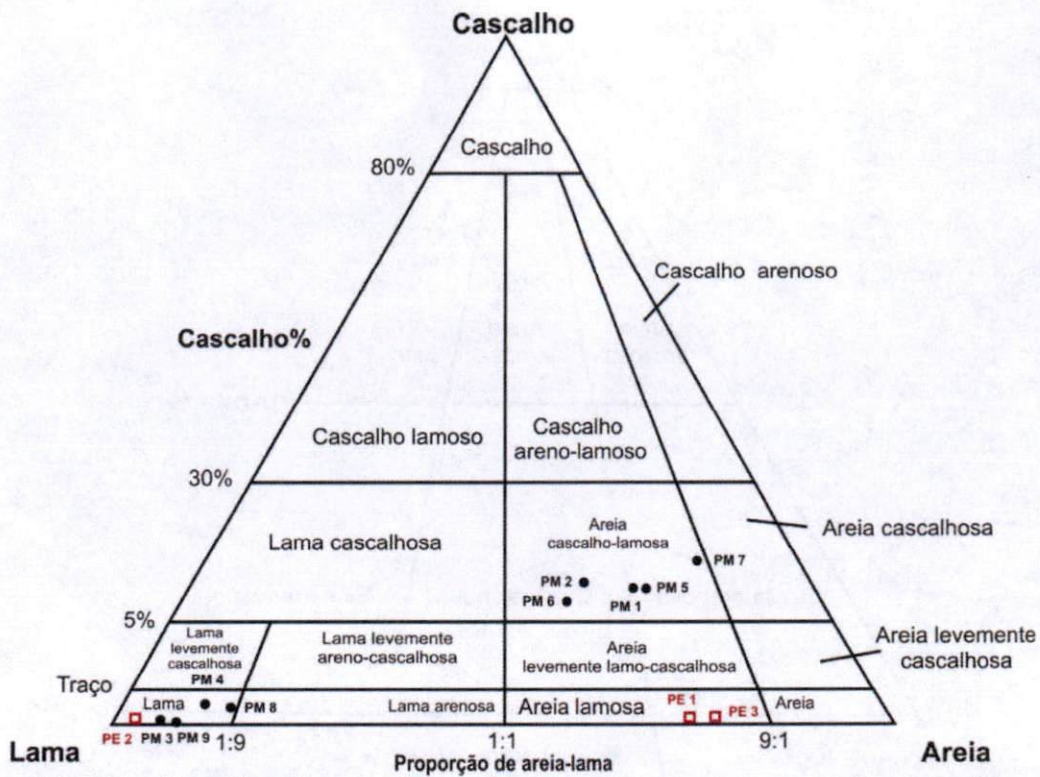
Cascalho

Cascalho

80%

Cascalho arenoso

Cascalho%

Cascalho lamoso

Cascalho areno-lamoso

30%

Areia cascalho-lamosa

Areia cascalhosa

Lama cascalhosa

PM 7

PM 2

PM 5

PM 6

PM 1

5%

Lama levemente cascalhosa

PM 4

Lama levemente areno-cascalhosa

Areia levemente lamo-cascalhosa

Areia levemente cascalhosa

Traço

Lama

PM 8

Lama arenosa

Areia lamosa

PE 1

PE 3

Areia

PE 2

PM 3

PM 9

1:9

1:1

9:1

Lama

Proporção de areia-lama

Areia